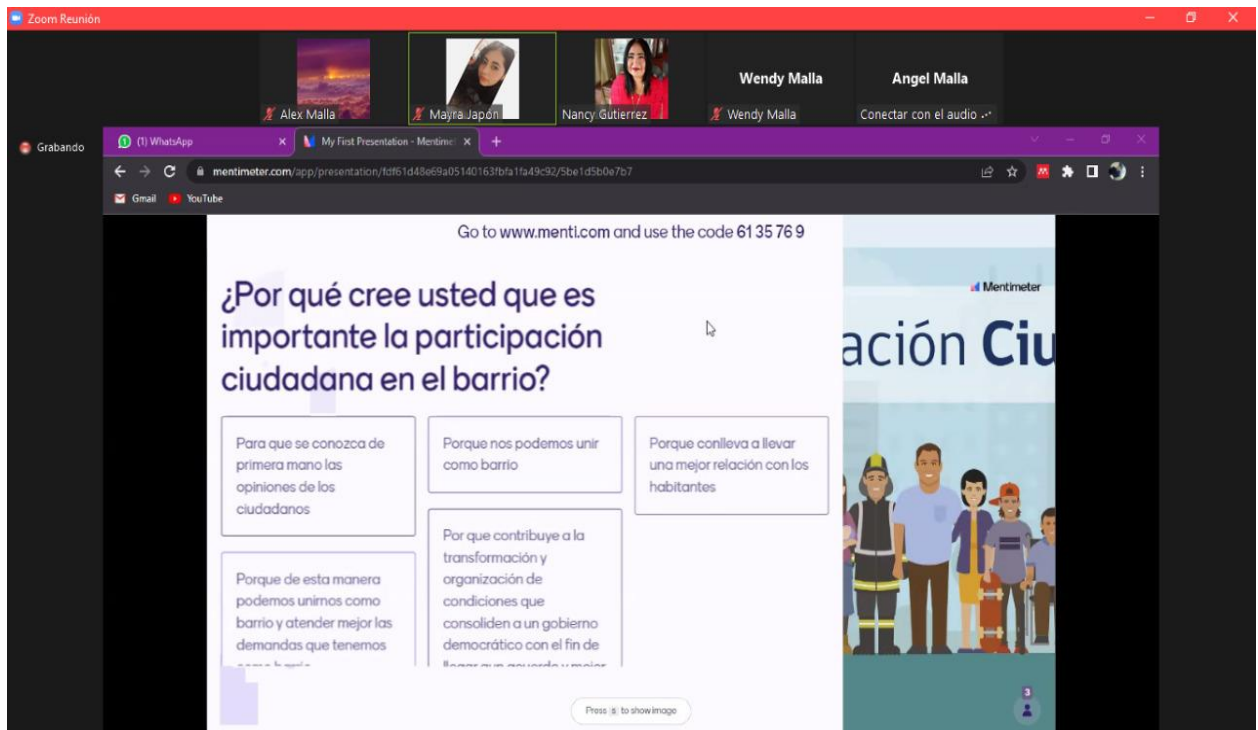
Zoom Reunión

Alex Malla
Mayra Japón
Nancy Gutierrez
Wendy Malla
Wendy Malla
Angel Malla
Conectar con el audio

Grabando

(1) WhatsApp
My First Presentation - Mentime

mentimeter.com/app/presentation/fdf61d48e69a05140163fbfa1fa49c92/5be1d5b0e7b7

Gmail
YouTube

Go to www.menti.com and use the code 61 35 76 9

¿Por qué cree usted que es importante la participación ciudadana en el barrio?

Mentimeter

ación Ciu

Para que se conozca de primera mano las opiniones de los ciudadanos

Porque nos podemos unir como barrio

Porque conlleva a llevar una mejor relación con los habitantes

Por que contribuye a la transformación y organización de condiciones que consoliden a un gobierno democrático con el fin de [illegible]

Porque de esta manera podemos unirnos como barrio y atender mejor las demandas que tenemos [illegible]

Press s to show image

3